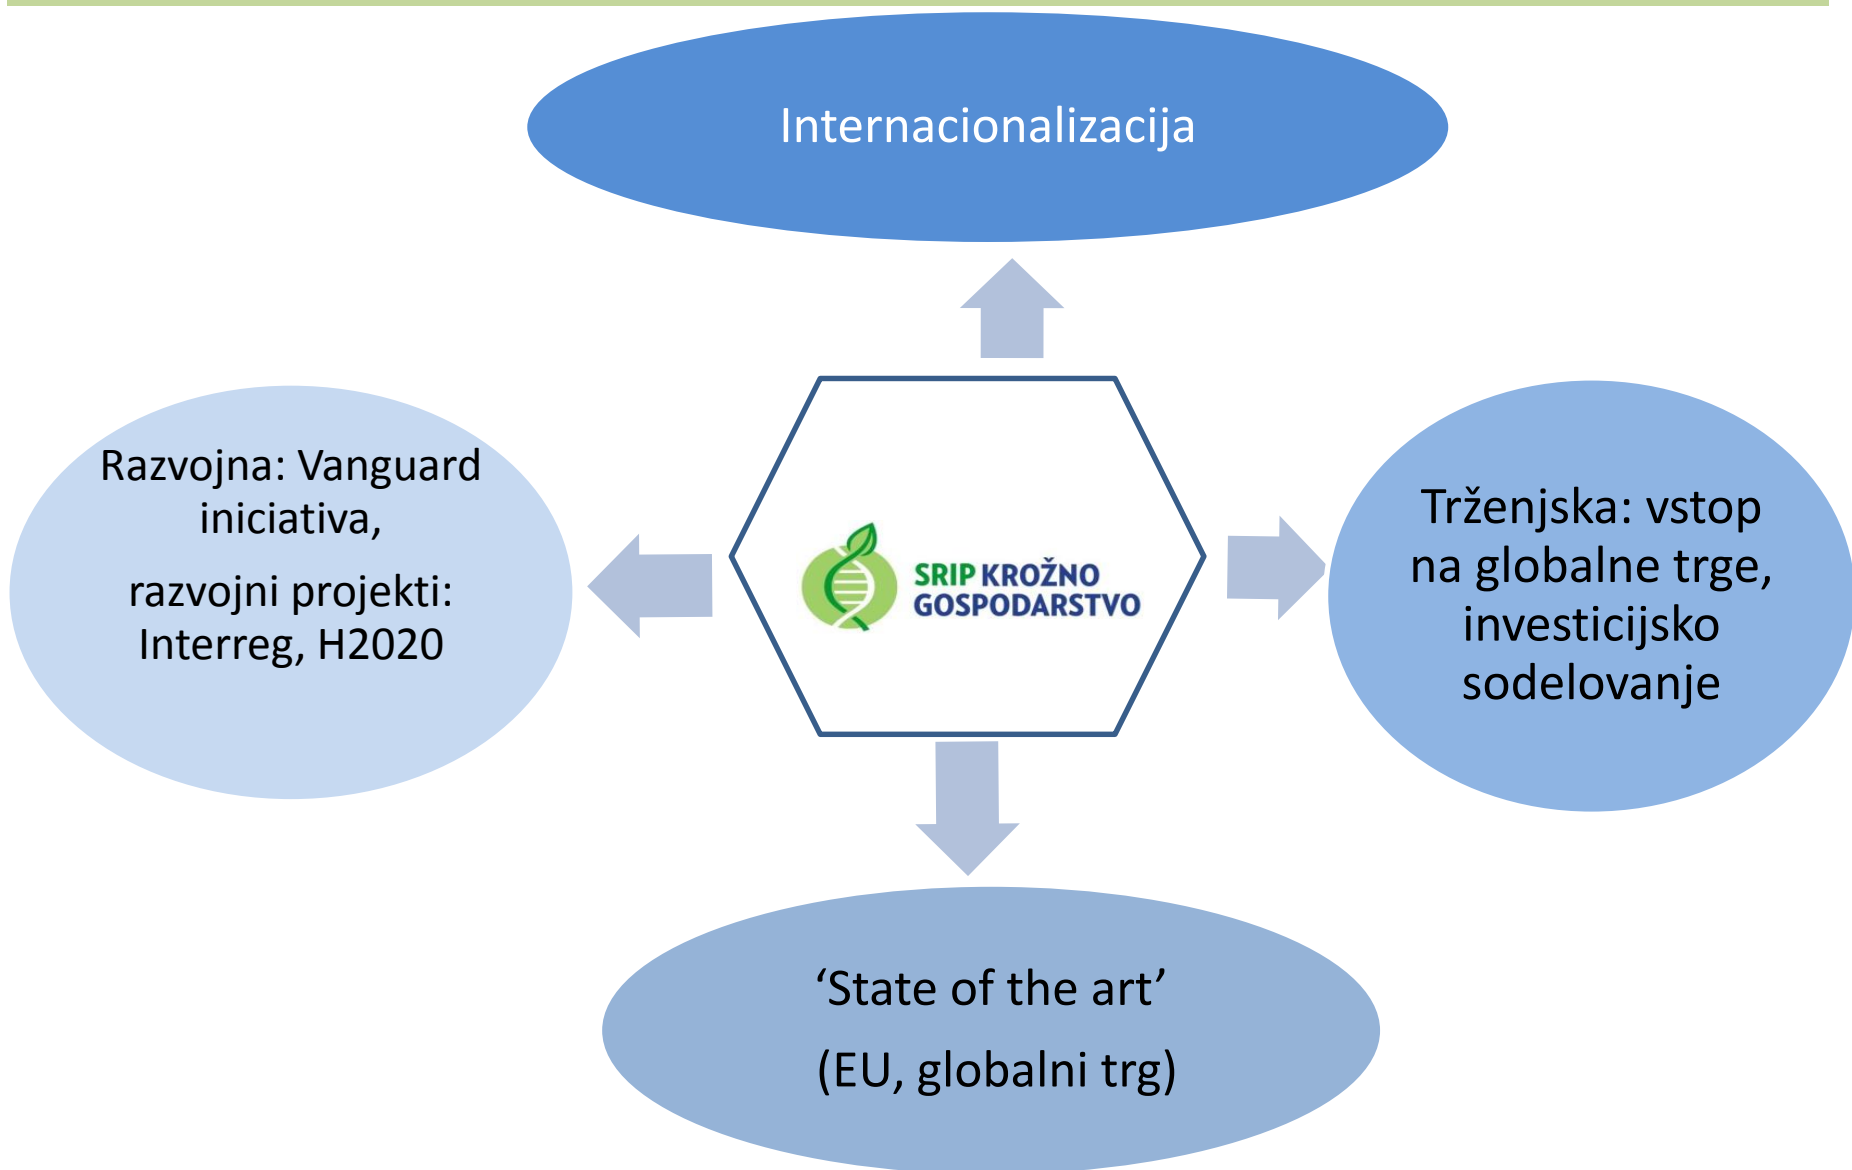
Internacionalizacija

Razvojna: Vanguard iniciativa,

razvojni projekti: Interreg, H2020

SRIP KROŽNO GOSPODARSTVO

Trženjska: vstop na globalne trge, investicijsko sodelovanje

‘State of the art’

(EU, globalni trg)